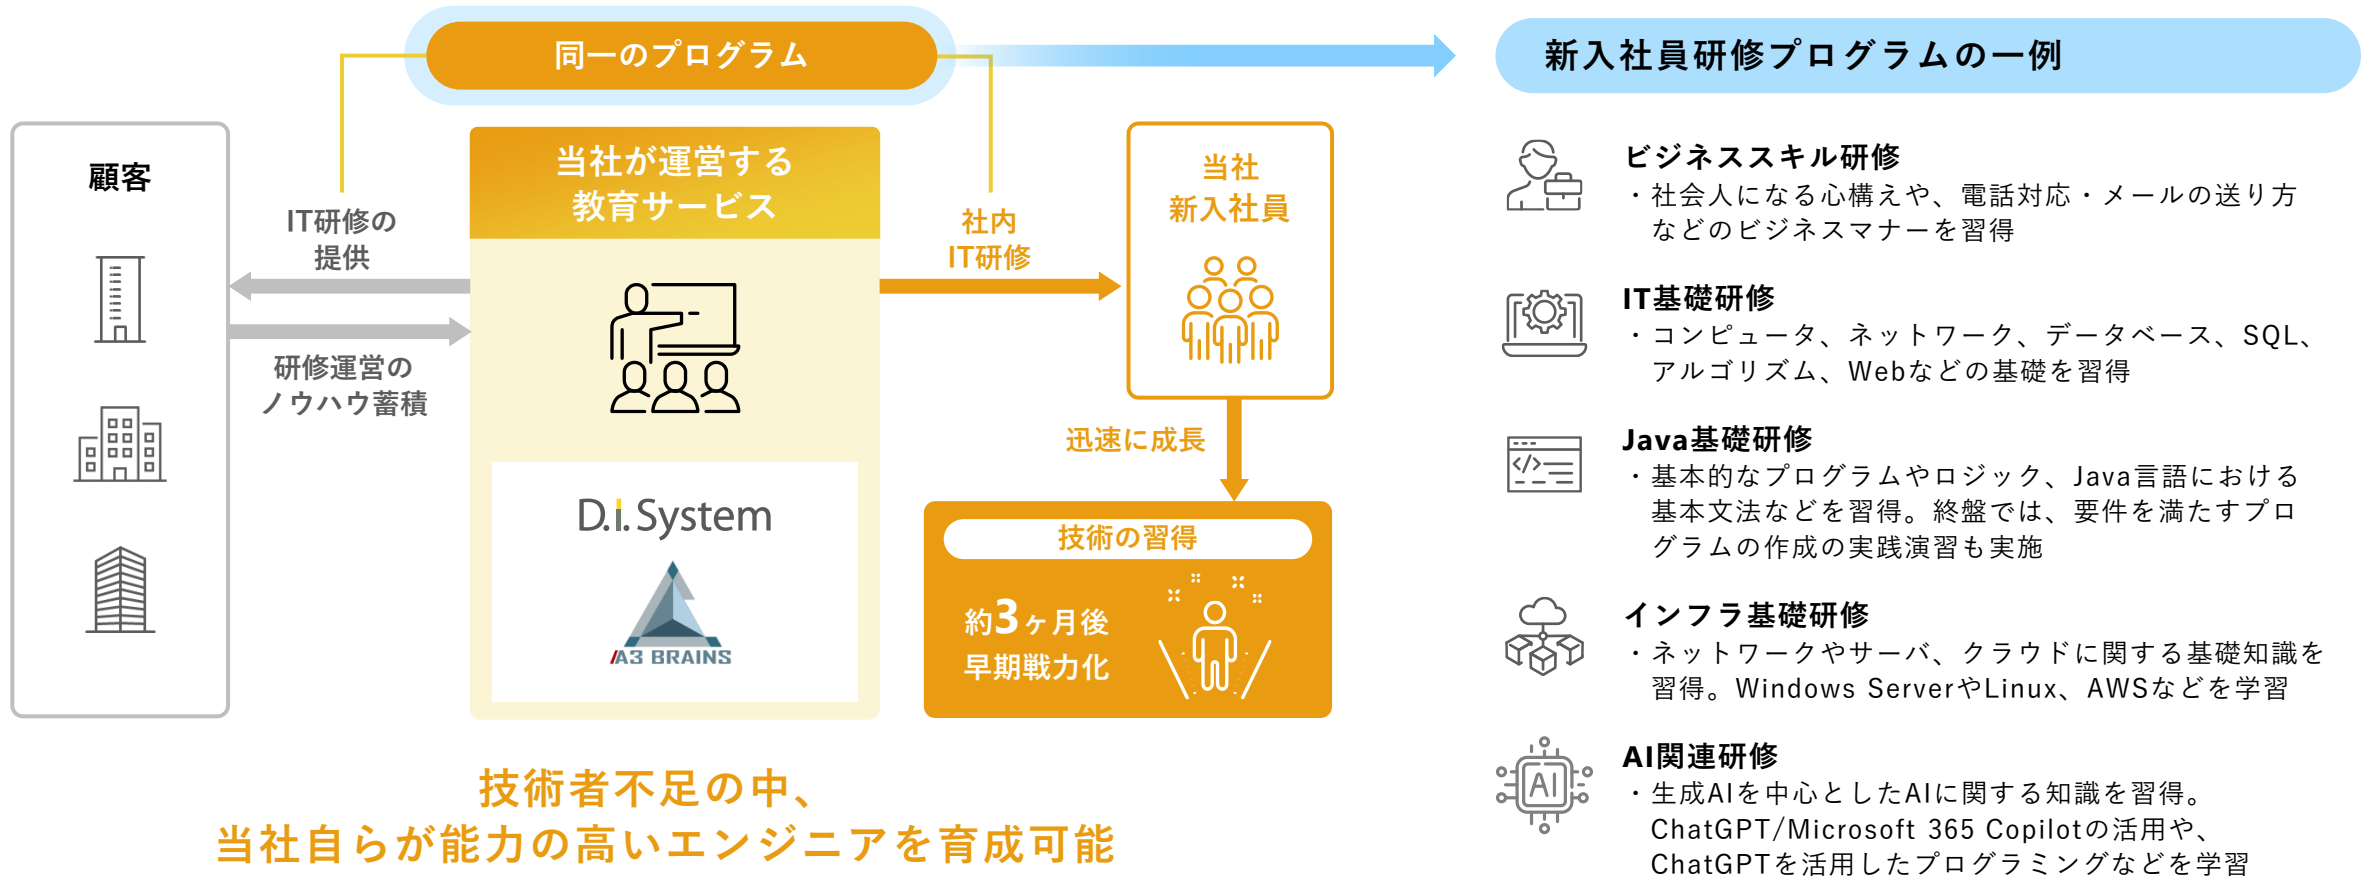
同一のプログラム

新入社員研修プログラムの一例

顧客

IT研修の提供

研修運営のノウハウ蓄積

当社が運営する教育サービス

D.I.System

A3 BRAINS

社内IT研修

当社新入社員

迅速に成長

技術の習得

約3ヶ月後早期戦力化

技術者不足の中、
当社自らが能力の高いエンジニアを育成可能

ビジネススキル研修
・社会人になる心構えや、電話対応・メールの送り方などのビジネスマナーを習得

IT基礎研修
・コンピュータ、ネットワーク、データベース、SQL、アルゴリズム、Webなどの基礎を習得

Java基礎研修
・基本的なプログラムやロジック、Java言語における基本文法などを習得。終盤では、要件を満たすプログラムの作成の実践演習も実施

インフラ基礎研修
・ネットワークやサーバ、クラウドに関する基礎知識を習得。Windows ServerやLinux、AWSなどを学習

AI関連研修
・生成AIを中心としたAIに関する知識を習得。ChatGPT/Microsoft 365 Copilotの活用や、ChatGPTを活用したプログラミングなどを学習